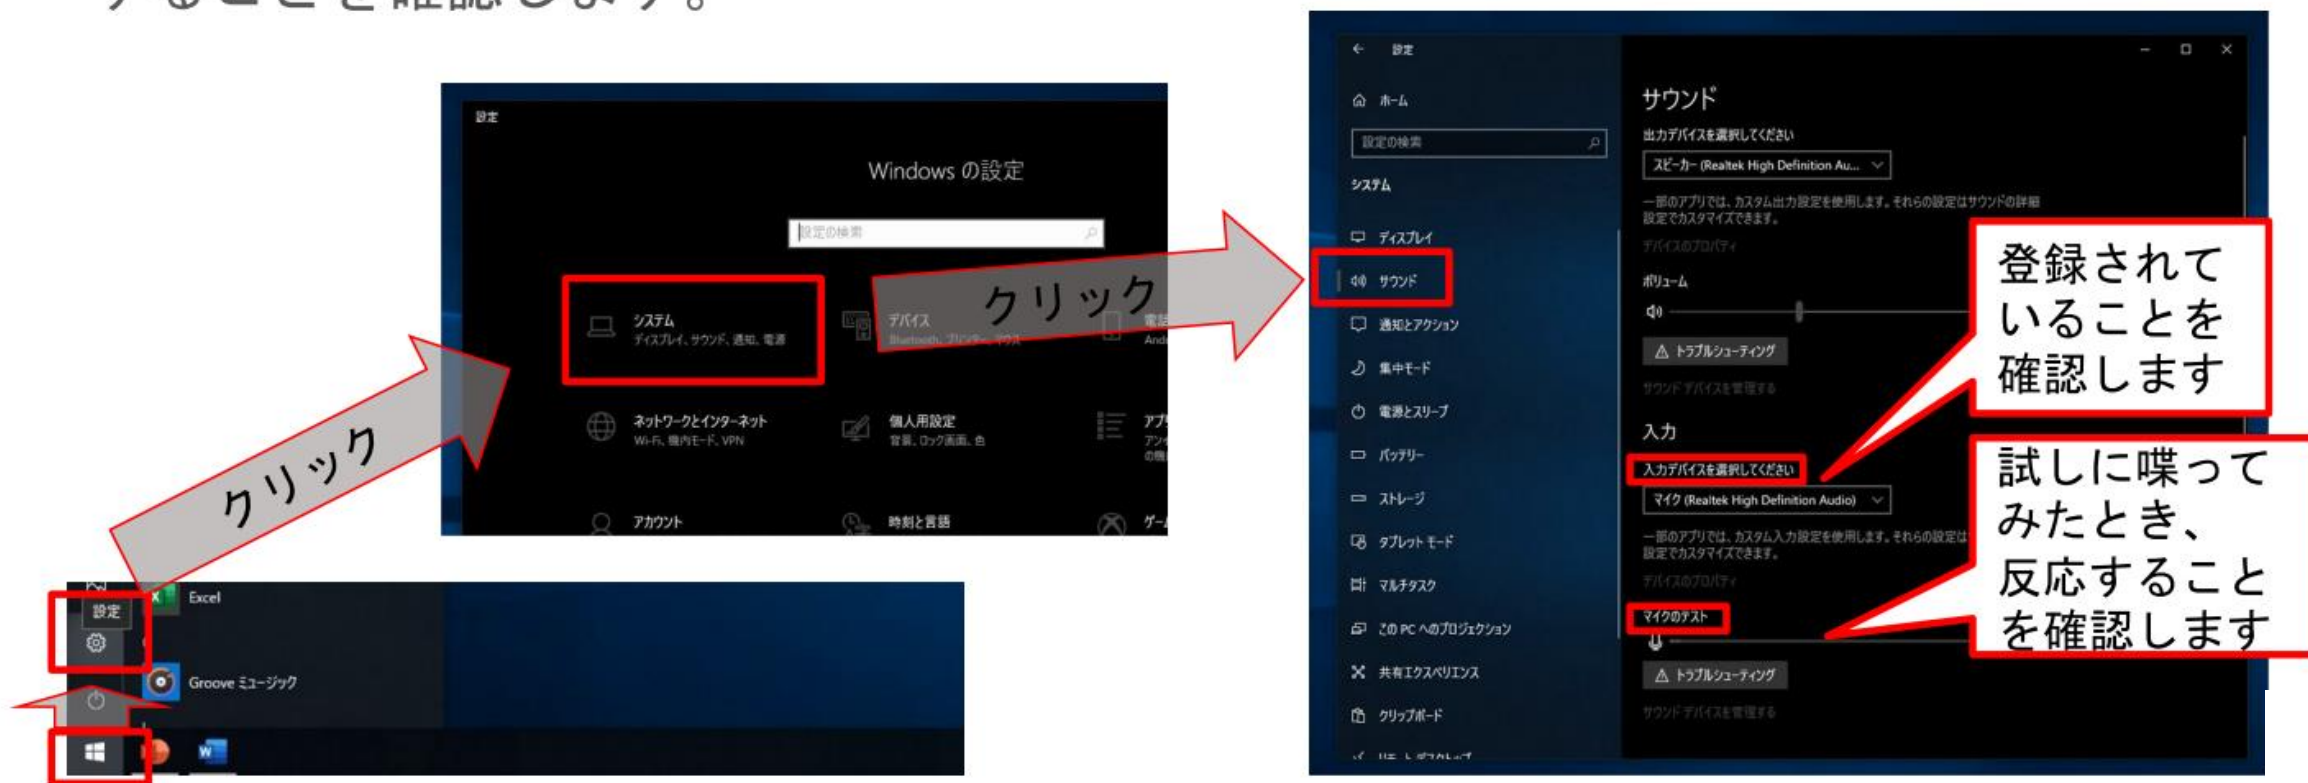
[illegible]ることを確認します。

設定

Windows の設定

設定の検索

システム
ディスプレイ、サウンド、通知、電源

デバイス
Bluetooth、プリンター、マウス

クリック

ネットワークとインターネット
Wi-Fi、機内モード、VPN

個人用設定
背景、ロック画面、色

アカウント

時刻と言語

クリック

設定

Excel

Groove ミュージック

設定

ホーム

設定の検索

システム

ディスプレイ

サウンド

通知とアクション

集中モード

電源とスリープ

バッテリー

ストレージ

タブレット モード

マルチタスク

この PC へのプロジェクション

共有エクスペリエンス

クリップボード

サウンド

出力デバイスを選択してください

スピーカー (Realtek High Definition Au...

一部のアプリでは、カスタム出力設定を使用します。それらの設定はサウンドの詳細設定でカスタマイズできます。

デバイスのプロパティ

ボリューム

トラブルシューティング

サウンド デバイスを管理する

入力

入力デバイスを選択してください

マイク (Realtek High Definition Audio)

一部のアプリでは、カスタム入力設定を使用します。それらの設定は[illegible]設定でカスタマイズできます。

デバイスのプロパティ

マイクのテスト

トラブルシューティング

サウンド デバイスを管理する

登録されていることを確認します

試しに喋ってみたとき、反応することを確認します